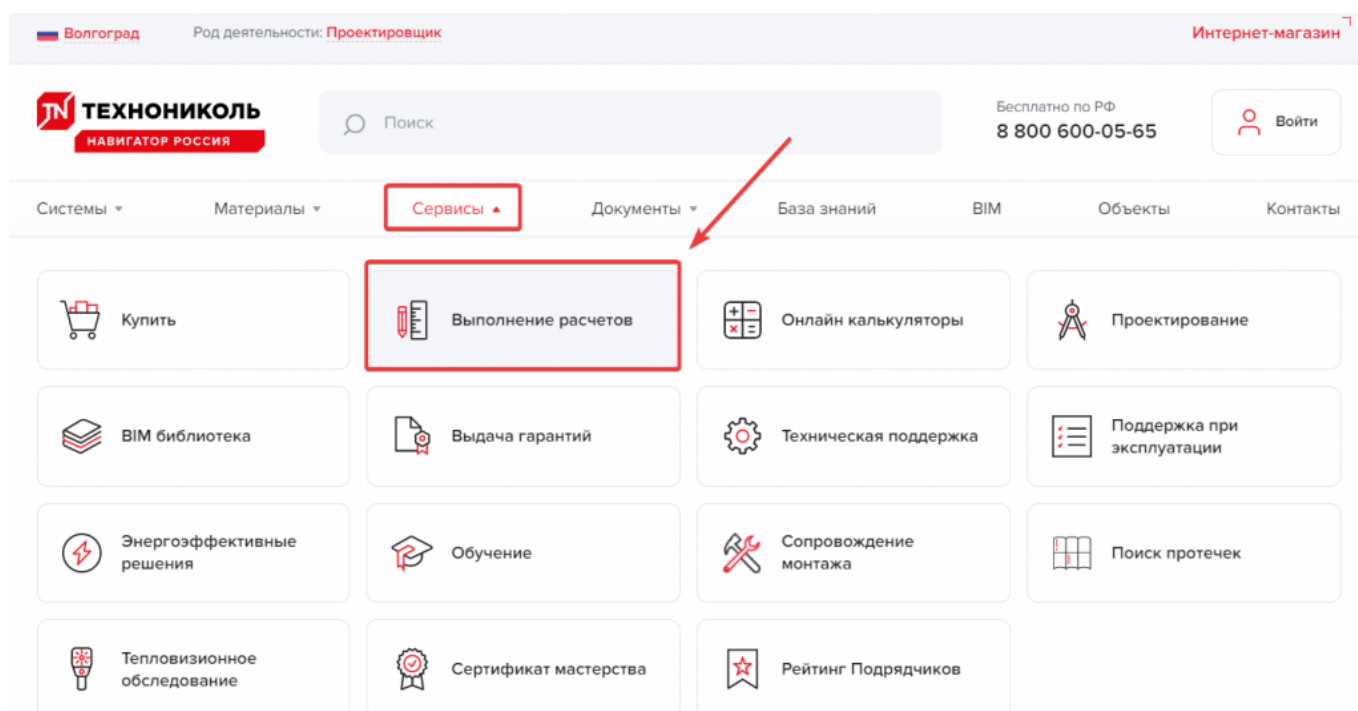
Волгоград Род деятельности: Проектировщик Интернет-магазин

ТЕХНОНИКОЛЬ
НАВИГАТОР РОССИЯ

Поиск

Бесплатно по РФ
8 800 600-05-65

Войти

Системы Материалы Сервисы Документы База знаний BIM Объекты Контакты

Купить

Выполнение расчетов

Онлайн калькуляторы

Проектирование

BIM библиотека

Выдача гарантий

Техническая поддержка

Поддержка при эксплуатации

Энергоэффективные решения

Обучение

Сопровождение монтажа

Поиск протечек

Тепловизионное обследование

Сертификат мастерства

Рейтинг Подрядчиков